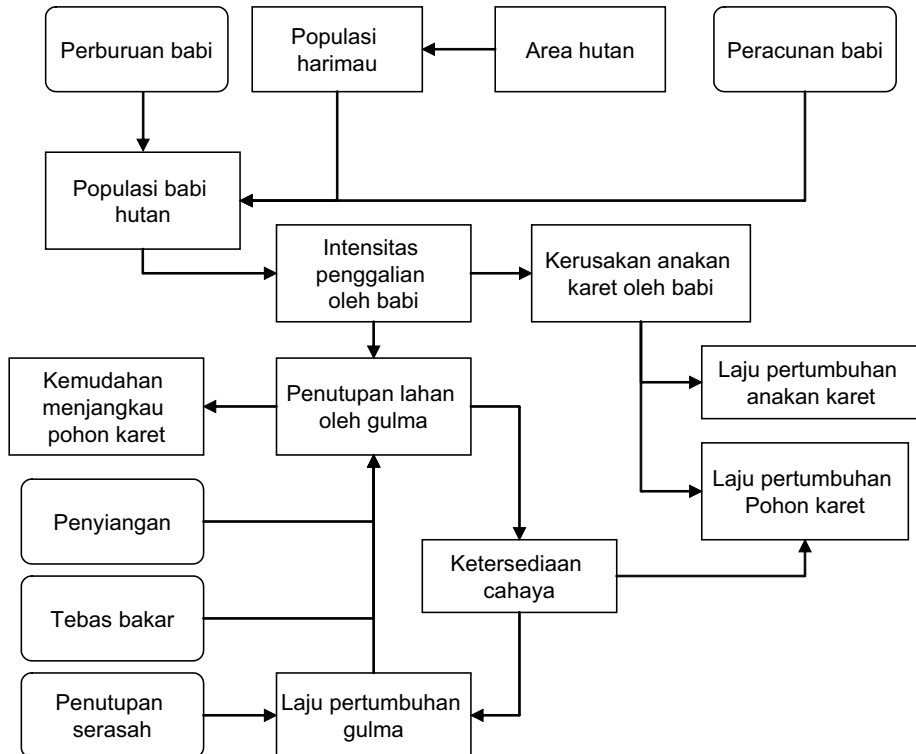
Perburuan babi

Populasi harimau

Area hutan

Peracunan babi

Populasi babi hutan

Intensitas penggalian oleh babi

Kerusakan anakan karet oleh babi

Kemudahan menjangkau pohon karet

Penutupan lahan oleh gulma

Laju pertumbuhan anakan karet

Laju pertumbuhan Pohon karet

Penyiangan

Ketersediaan cahaya

Tebas bakar

Penutupan serasah

Laju pertumbuhan gulma